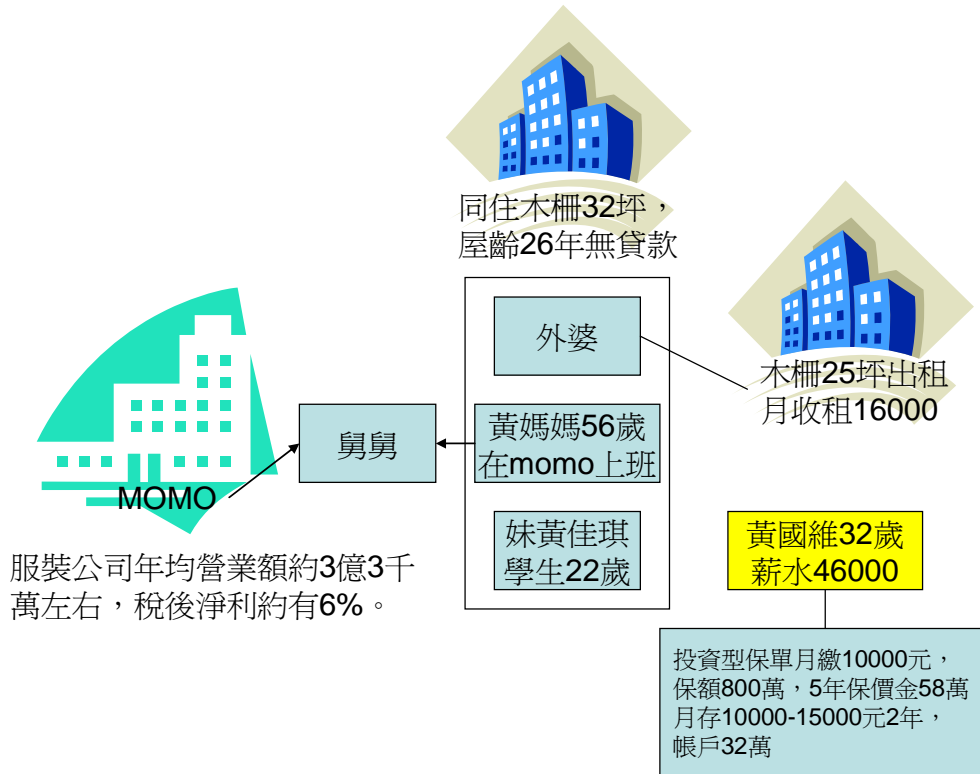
同住木柵32坪，
屋齡26年無貸款

外婆

木柵25坪出租
月收租16000

舅舅

黃媽媽56歲
在momo上班

妹黃佳琪
學生22歲

MOMO

服裝公司年均營業額約3億3千萬左右，稅後淨利約有6%。

黃國維32歲
薪水46000

投資型保單月繳10000元，保額800萬，5年保價金58萬
月存10000-15000元2年，帳戶32萬